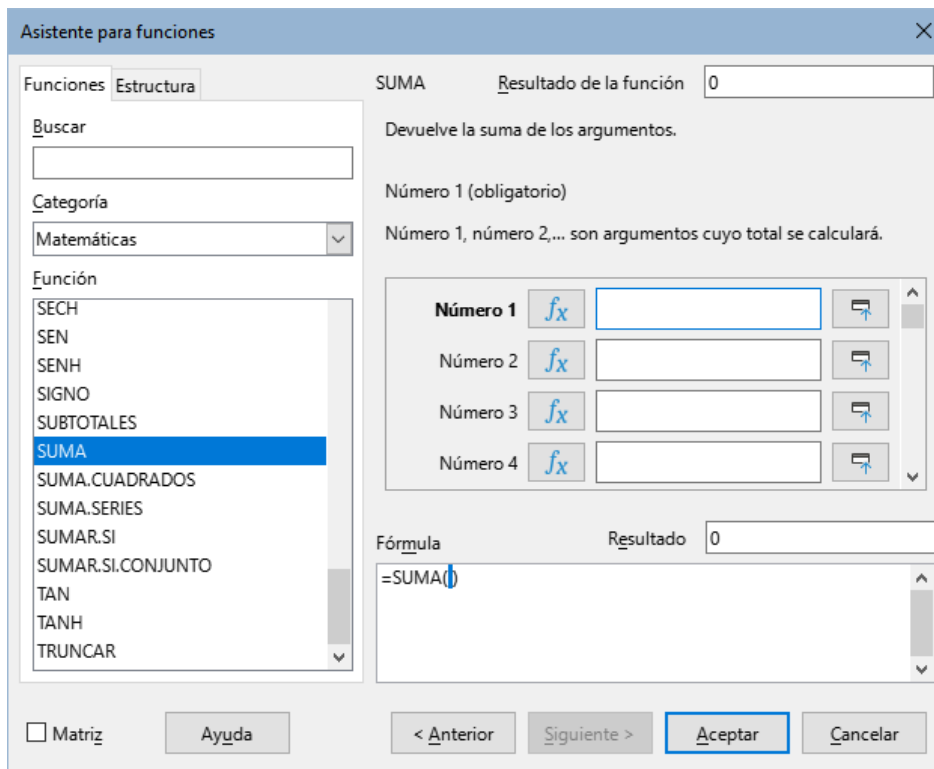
Asistente para funciones

Funciones Estructura

Buscar

Categoría

Matemáticas

Función

SECH
SEN
SENH
SIGNO
SUBTOTALES
SUMA
SUMA.CUADRADOS
SUMA.SERIES
SUMAR.SI
SUMAR.SI.CONJUNTO
TAN
TANH
TRUNCAR

SUMA Resultado de la función 0

Devuelve la suma de los argumentos.

Número 1 (obligatorio)

Número 1, número 2,... son argumentos cuyo total se calculará.

Número 1 $fx$
Número 2 $fx$
Número 3 $fx$
Número 4 $fx$

Fórmula Resultado 0

=SUMA()

Matriz Ayuda < Anterior Siguiente > Aceptar Cancelar